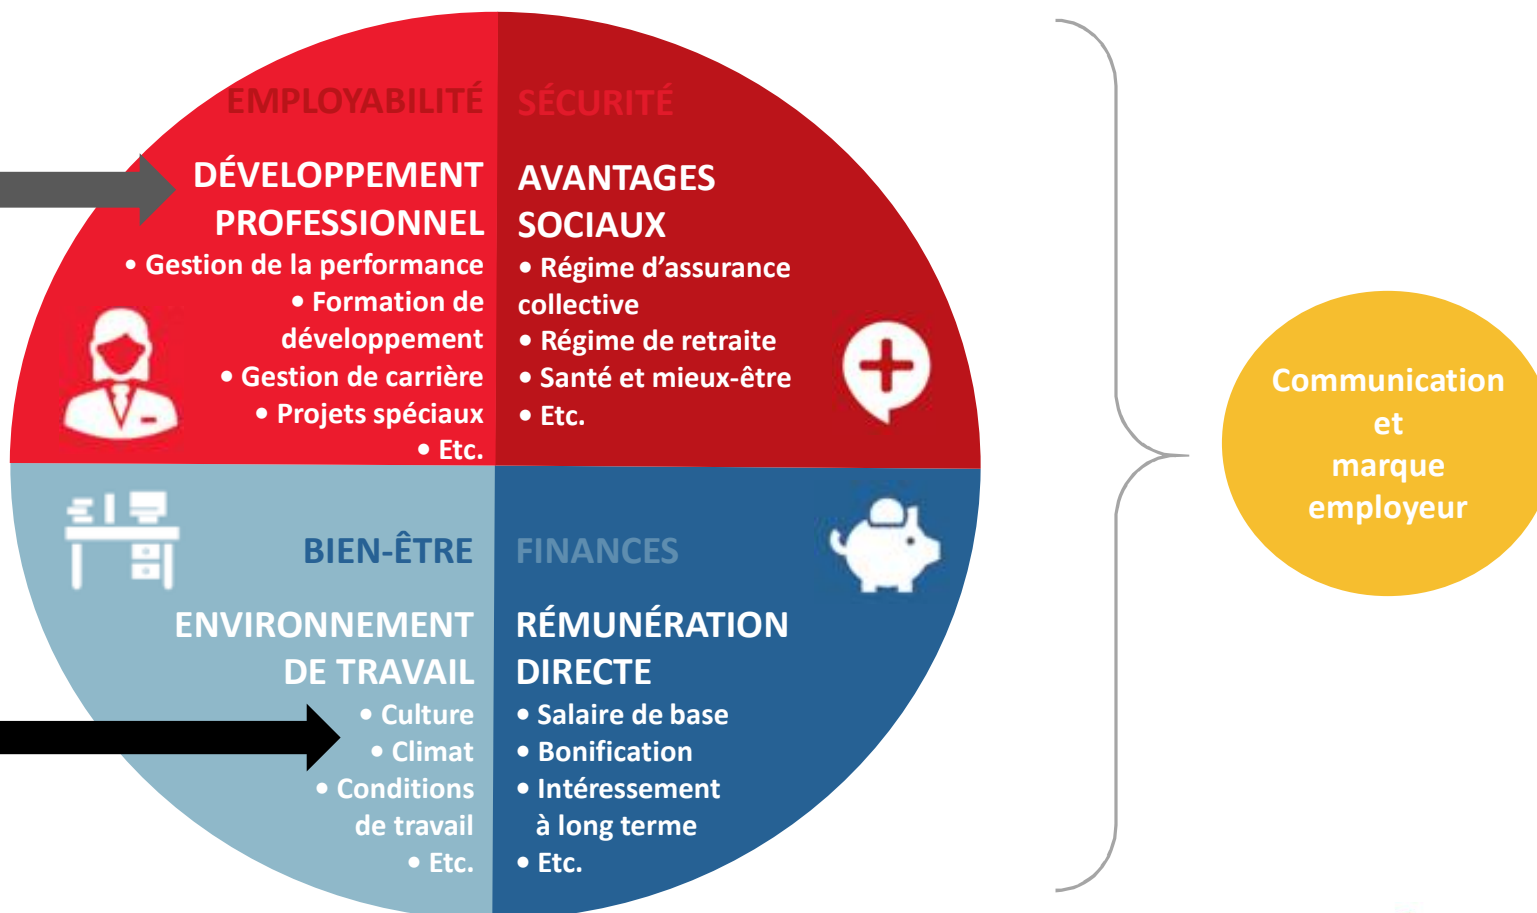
EMPLOYABILITÉ

DÉVELOPPEMENT PROFESSIONNEL
• Gestion de la performance
• Formation de développement
• Gestion de carrière
• Projets spéciaux
• Etc.

SÉCURITÉ

AVANTAGES SOCIAUX
• Régime d'assurance collective
• Régime de retraite
• Santé et mieux-être
• Etc.

BIEN-ÊTRE

ENVIRONNEMENT DE TRAVAIL
• Culture
• Climat
• Conditions de travail
• Etc.

FINANCES

RÉMUNÉRATION DIRECTE
• Salaire de base
• Bonification
• Intéressement à long terme
• Etc.

Communication et marque employeur